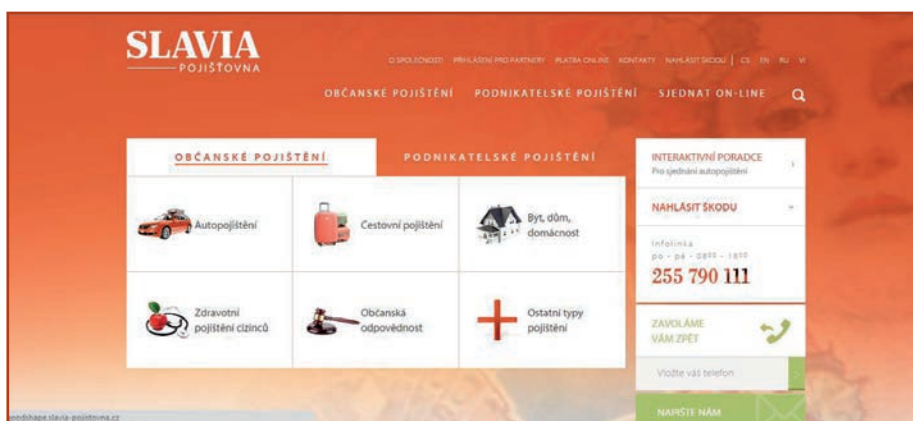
SLAVIA
POJIŠŤOVNA

O SPOLEČNOSTI PŘIHLÁŠENÍ PRO PARTNERY PLATBA ONLINE KONTAKTY NAHLÁSIT ŠKODU | CS EN RU VI

OBČANSKÉ POJIŠTĚNÍ PODNIKATELSKÉ POJIŠTĚNÍ SJEDNAT ON-LINE

OBČANSKÉ POJIŠTĚNÍ

PODNIKATELSKÉ POJIŠTĚNÍ

Autopojištění

Cestovní pojištění

Byt, dům, domácnost

Zdravotní pojištění cizinců

Občanská odpovědnost

Ostatní typy pojištění

INTERAKTIVNÍ PORADCE
Pro sjednání autopojištění

NAHLÁSIT ŠKODU

Infolinka
po - pá - 08:00 - 18:00
255 790 111

ZAVOLÁME VÁM ZPĚT

Vložte váš telefon

NAPIŠTE NÁM

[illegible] slavia-pojistovna.cz